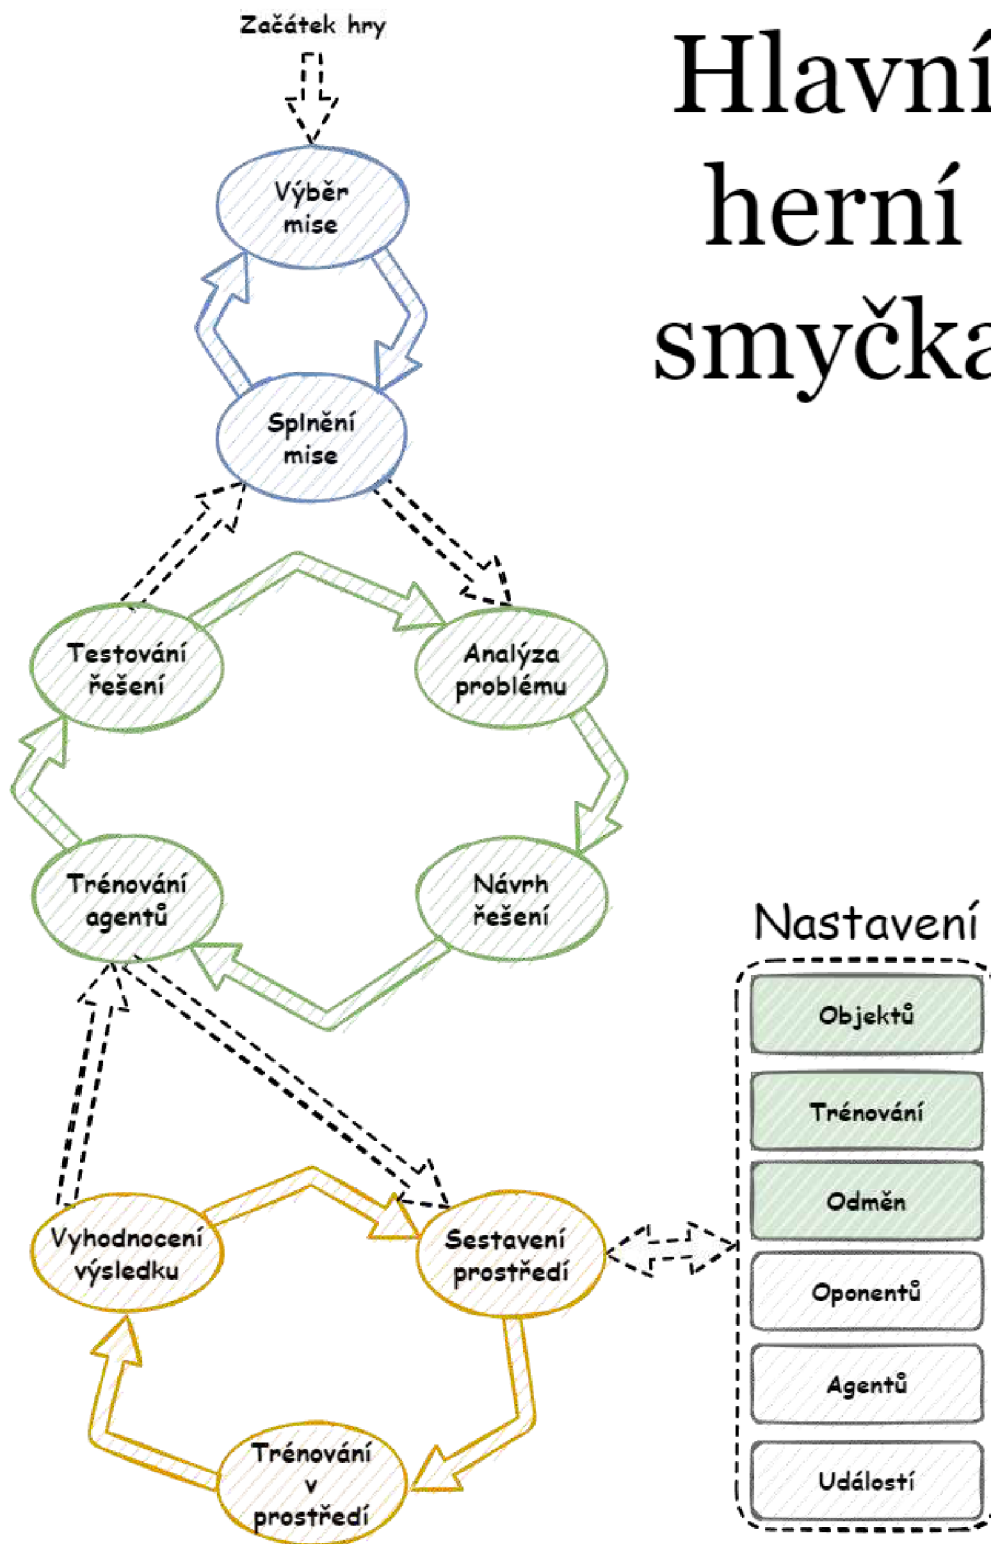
Hlavní herní smyčka

Začátek hry

Výběr mise

Splnění mise

Testování řešení

Analýza problému

Trénování agentů

Návrh řešení

Vyhodnocení výsledku

Sestavení prostředí

Trénování v prostředí

Nastavení

Objektů

Trénování

Odměn

Oponentů

Agentů

Událostí